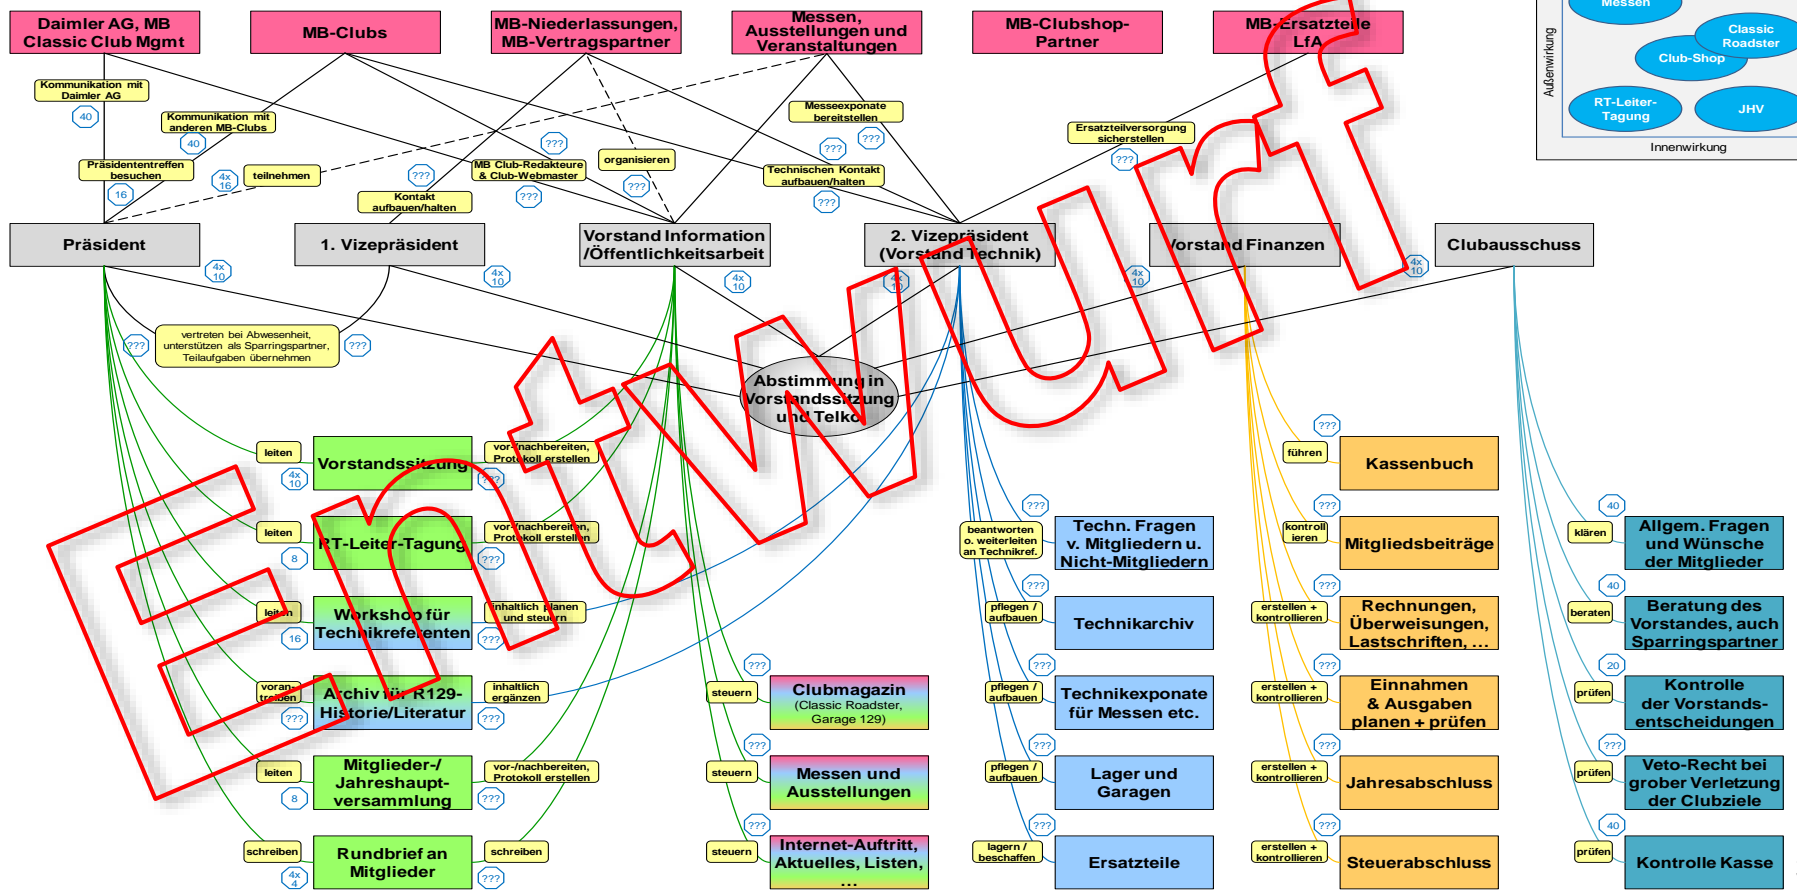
Daimler AG, MB Classic Club Mgmt

MB-Clubs

MB-Niederlassungen, MB-Vertragspartner

Messen, Ausstellungen und Veranstaltungen

MB-Clubshop-Partner

MB-Ersatzteile LfA

Messen

Classic Roadster

Club-Shop

RT-Leiter-Tagung

JHV

Außenwirkung

Innenwirkung

Kommunikation mit Daimler AG

40

Kommunikation mit anderen MB-Clubs

40

Präsidententreffen besuchen

16

4x 16

teilnehmen

???

Kontakt aufbauen/halten

MB Club-Redakteure & Club-Webmaster

???

???

organisieren

???

Messeexponate bereitstellen

???

???

Technischen Kontakt aufbauen/halten

???

Ersatzteilversorgung sicherstellen

???

Präsident

1. Vizepräsident

Vorstand Information /Öffentlichkeitsarbeit

2. Vizepräsident (Vorstand Technik)

Vorstand Finanzen

Clubausschuss

4x 10

4x 10

4x 10

4x 10

4x 10

4x 10

???

vertreten bei Abwesenheit, unterstützen als Sparringspartner, Teilaufgaben übernehmen

???

Abstimmung in Vorstandssitzung und Telko

Entwurf

leiten

4x 10

Vorstandssitzung

vor-/nachbereiten, Protokoll erstellen

???

leiten

8

RT-Leiter-Tagung

vor-/nachbereiten, Protokoll erstellen

???

leiten

16

Workshop für Technikreferenten

inhaltlich planen und steuern

???

voran-treiben

???

Archiv für R129-Historie/Literatur

inhaltlich ergänzen

???

leiten

8

Mitglieder-/ Jahreshaupt-versammlung

vor-/nachbereiten, Protokoll erstellen

???

schreiben

4x 4

Rundbrief an Mitglieder

schreiben

???

???

steuern

Clubmagazin (Classic Roadster, Garage 129)

???

steuern

Messen und Ausstellungen

???

steuern

Internet-Auftritt, Aktuelles, Listen, ...

???

beantworten o. weiterleiten an Technikref.

Techn. Fragen v. Mitgliedern u. Nicht-Mitgliedern

???

pflegen / aufbauen

Technikarchiv

???

pflegen / aufbauen

Technikexponate für Messen etc.

???

pflegen / aufbauen

Lager und Garagen

???

lagern / beschaffen

Ersatzteile

???

führen

Kassenbuch

???

kontrollieren

Mitgliedsbeiträge

???

erstellen + kontrollieren

Rechnungen, Überweisungen, Lastschriften, ...

???

erstellen + kontrollieren

Einnahmen & Ausgaben planen + prüfen

???

erstellen + kontrollieren

Jahresabschluss

???

erstellen + kontrollieren

Steuerabschluss

40

klären

Allgem. Fragen und Wünsche der Mitglieder

40

beraten

Beratung des Vorstandes, auch Sparringspartner

20

prüfen

Kontrolle der Vorstands-entscheidungen

???

prüfen

Veto-Recht bei grober Verletzung der Clubziele

40

prüfen

Kontrolle Kasse